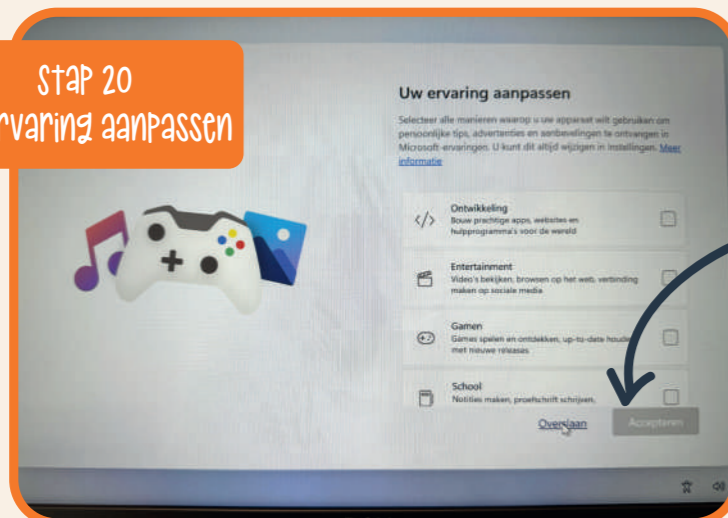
Stap 20
rvaring aanpassen

Uw ervaring aanpassen

Selecteer alle manieren waarop u uw apparaat wilt gebruiken om persoonlijke tips, advertenties en aanbevelingen te ontvangen in Microsoft-ervaringen. U kunt dit altijd wijzigen in Instellingen. Meer informatie

Ontwikkeling
Bouw prachtige apps, websites en hulpprogramma's voor de wereld

Entertainment
Video's bekijken, browsen op het web, verbinding maken op sociale media

Gamen
Games spelen en ontdekken, up-to-date houden met nieuwe releases

School
Notities maken, proefschrift schrijven,

Overslaan

Accepteren